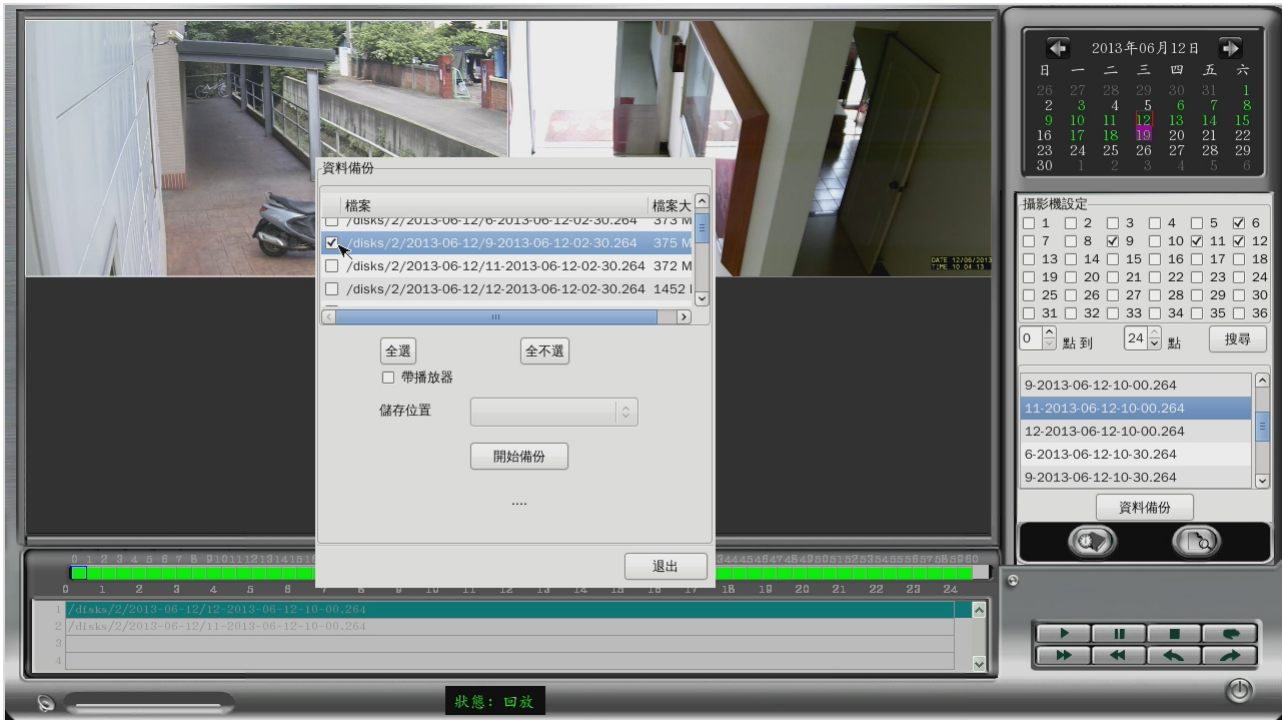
2013年06月12日

| 日 | 一 | 二 | 三 | 四 | 五 | 六 |
|---|---|---|---|---|---|---|
| 26 | 27 | 28 | 29 | 30 | 31 | 1 |
| 2 | 3 | 4 | 5 | 6 | 7 | 8 |
| 9 | 10 | 11 | 12 | 13 | 14 | 15 |
| 16 | 17 | 18 | 19 | 20 | 21 | 22 |
| 23 | 24 | 25 | 26 | 27 | 28 | 29 |
| 30 | 1 | 2 | 3 | 4 | 5 | 6 |

資料備份

| 檔案 | 檔案大 |
|---|---|
| /disks/2/2013-06-12/6-2013-06-12-02-30.264 | 373 M |
| /disks/2/2013-06-12/9-2013-06-12-02-30.264 | 375 M |
| /disks/2/2013-06-12/11-2013-06-12-02-30.264 | 372 M |
| /disks/2/2013-06-12/12-2013-06-12-02-30.264 | 1452 I |

全選 全不選
帶播放器
儲存位置
開始備份
....
退出

DATE 12/06/2013 TIME 10:04:13

攝影機設定
1 2 3 4 5 6
7 8 9 10 11 12
13 14 15 16 17 18
19 20 21 22 23 24
25 26 27 28 29 30
31 32 33 34 35 36
0 點 到 24 點 搜尋

9-2013-06-12-10-00.264
11-2013-06-12-10-00.264
12-2013-06-12-10-00.264
6-2013-06-12-10-30.264
9-2013-06-12-10-30.264

資料備份

0 1 2 3 4 5 6 7 8 9 10 11 12 13 14 15 16 ... 44 45 46 47 48 49 50 51 52 53 54 55 56 57 58 59 60
0 1 2 3 4 5 6 7 8 9 10 11 12 13 14 15 16 17 18 19 20 21 22 23 24

1 /disks/2/2013-06-12/12-2013-06-12-10-00.264
2 /disks/2/2013-06-12/11-2013-06-12-10-00.264
3
4

狀態: 回放